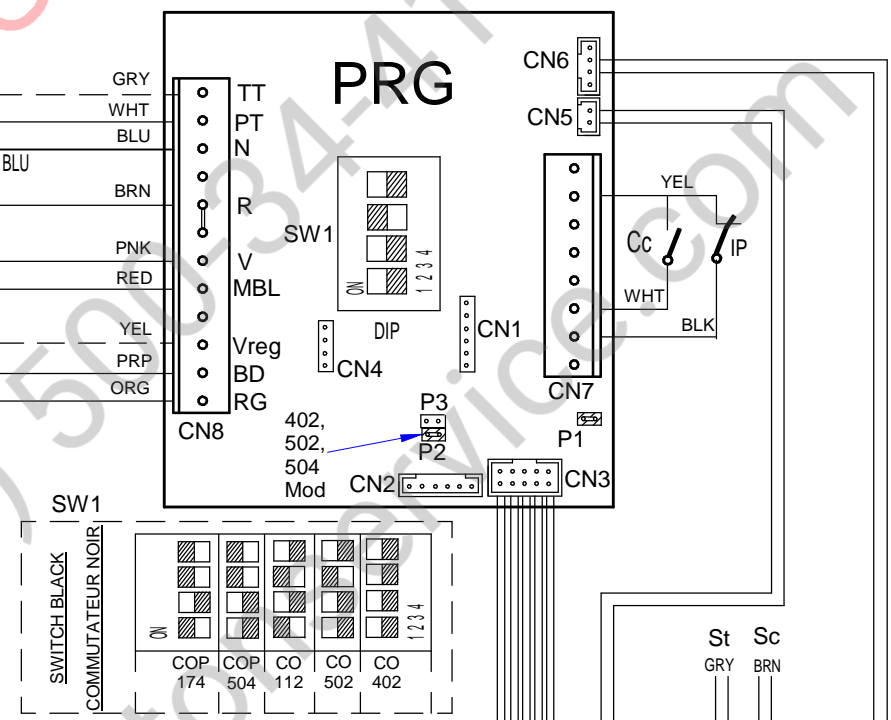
PRG

GRY
WHT
BLU
BLU
BRN
PNK
RED
YEL
PRP
ORG

TT
PT
N
R
V
MBL
Vreg
BD
RG
CN8

CN6
CN5

SW1
ON 1 2 3 4
DIP
CN1
CN4

YEL
Cc
IP
WHT
BLK
CN7

402, 502, 504 Mod
P3
P2
P1
CN2
CN3

SW1
SWITCH BLACK
COMMUTATEUR NOIR
ON
1 2 3 4

| COP 174 | COP 504 | CO 112 | CO 502 | CO 402 |
|---|---|---|---|---|

St
GRY
Sc
BRN

500-34-4 ... service.com